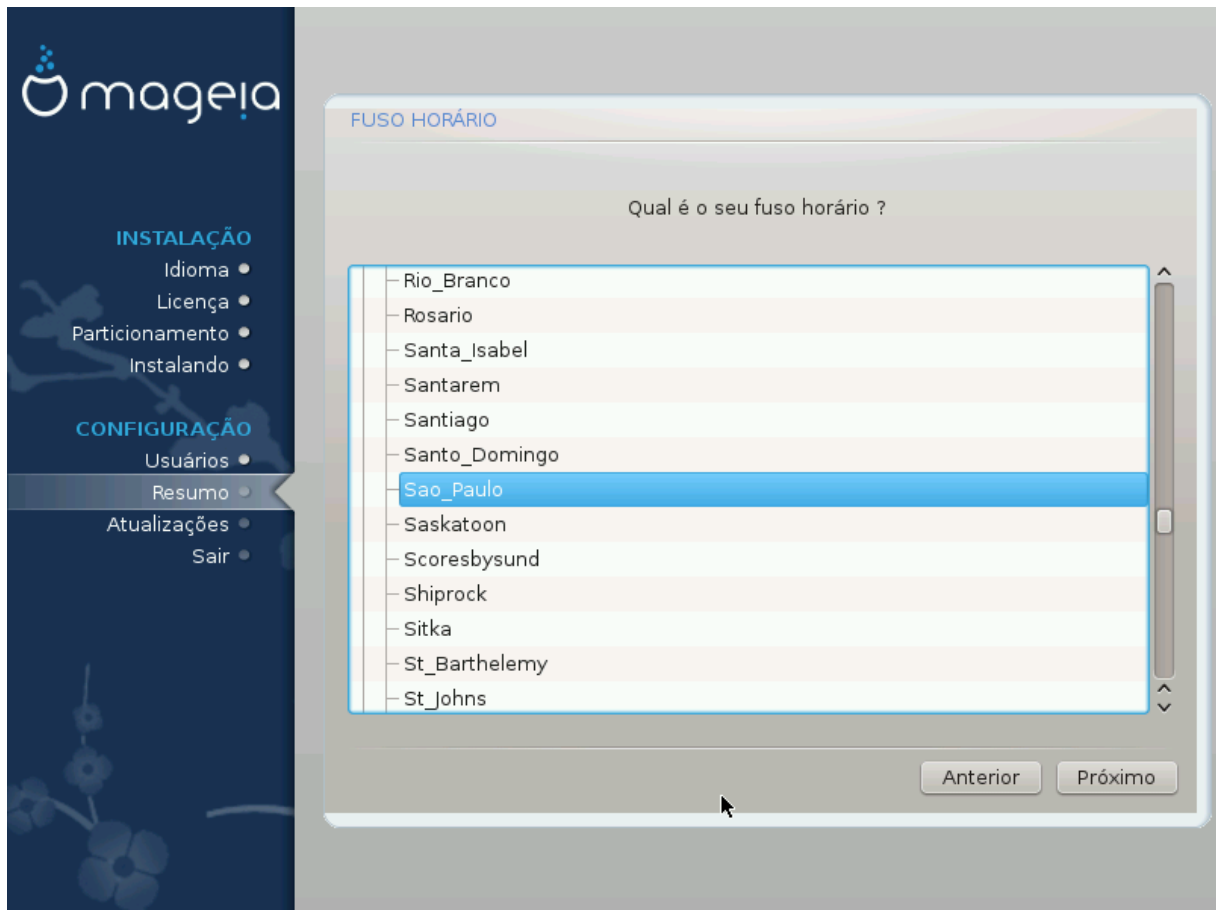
mageia

INSTALAÇÃO
Idioma
Licença
Particionamento
Instalando

CONFIGURAÇÃO
Usuários
Resumo
Atualizações
Sair

FUSO HORÁRIO

Qual é o seu fuso horário ?

Rio_Branco
Rosario
Santa_Isabel
Santarem
Santiago
Santo_Domingo
Sao_Paulo
Saskatoon
Scoresbysund
Shiprock
Sitka
St_Barthelemy
St_Johns

Anterior
Próximo